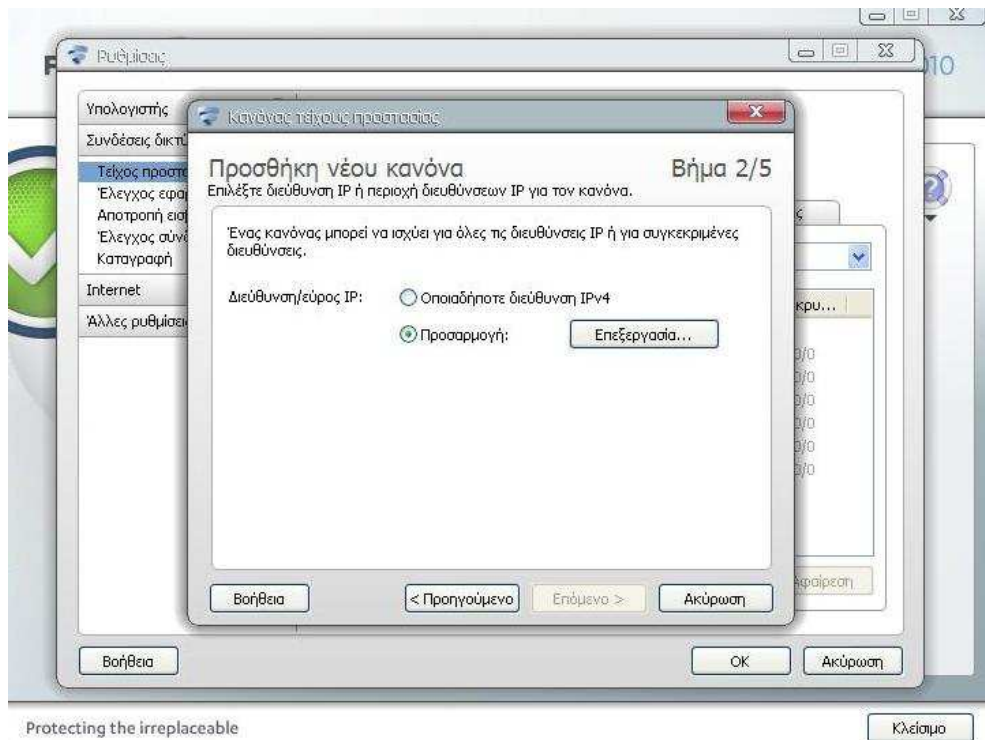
Ρυθμίσεις

010

Υπολογιστής
Συνδέσεις δικτύ
Τείχος προστ
Έλεγχος εφα
Αποτροπή εισ
Έλεγχος σύνδ
Καταγραφή
Internet
Άλλες ρυθμίσει

Κανόνας τείχους προστασίας

Προσθήκη νέου κανόνα
Βήμα 2/5
Επιλέξτε διεύθυνση IP ή περιοχή διευθύνσεων IP για τον κανόνα.

Ένας κανόνας μπορεί να ισχύει για όλες τις διευθύνσεις IP ή για συγκεκριμένες διευθύνσεις.

Διεύθυνση/εύρος IP:
Οποιαδήποτε διεύθυνση IPv4
Προσαρμογή:
Επεξεργασία...

Βοήθεια
< Προηγούμενο
Επόμενο >
Ακύρωση

κρυ...
0/0
0/0
0/0
0/0
0/0
0/0
Αφαίρεση

Βοήθεια
OK
Ακύρωση

Protecting the irreplaceable

Κλείσιμο